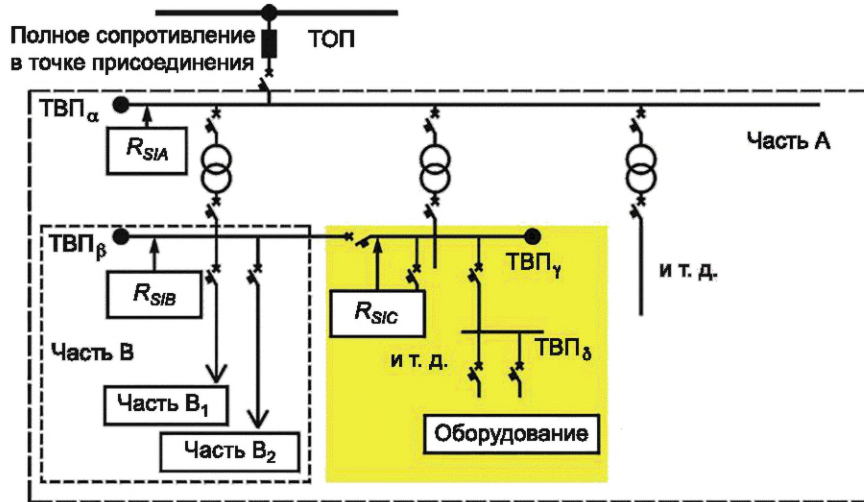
Полное сопротивление в точке присоединения

ТОП

ТВП$_\alpha$

$R_{SIA}$

Часть А

ТВП$_\beta$

$R_{SIB}$

ТВП$_\gamma$

и т. д.

$R_{SIC}$

Часть В

и т. д.

ТВП$_\delta$

Часть В$_1$

Часть В$_2$

Оборудование